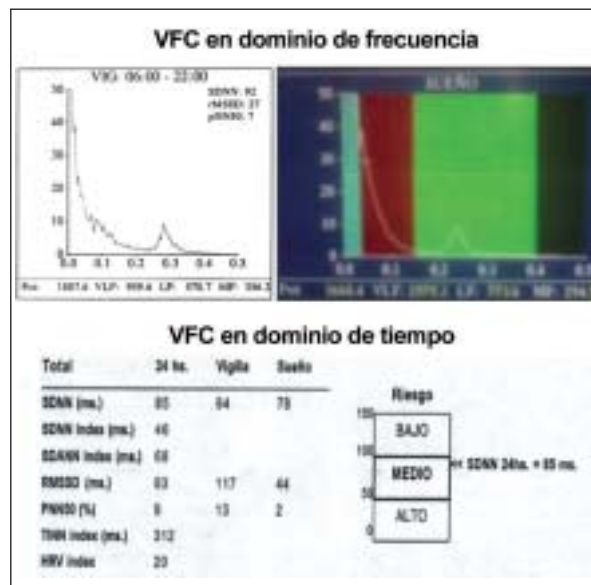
VFC en dominio de frecuencia

VIG: 06:00 - 22:00

SDNN: 92
rMSSD: 27
pNN50: 7

50
40
30
20
10
0.0 0.1 0.2 0.3 0.4 0.5

Pot: 1607.4 VLF: 959.4 LF: 670.7 HF: 396.2

SUEÑO

50
40
30
20
10
0.0 0.1 0.2 0.3 0.4 0.5

Pot: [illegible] VLF: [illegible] LF: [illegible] HF: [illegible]

VFC en dominio de tiempo

| Total | 24 hs. | Vigilia | Sueño |
|---|---|---|---|
| SDNN (ms.) | 85 | 84 | 79 |
| SDNN index (ms.) | 46 | | |
| SDANN index (ms.) | 68 | | |
| RMSSD (ms.) | 83 | 117 | 44 |
| PNN50 (%) | 8 | 13 | 2 |
| TINN index (ms.) | 312 | | |
| HRV index | 20 | | |

Riesgo
150
BAJO
100
MEDIO
50
ALTO
0

<- SDNN 24hs. = 85 ms.